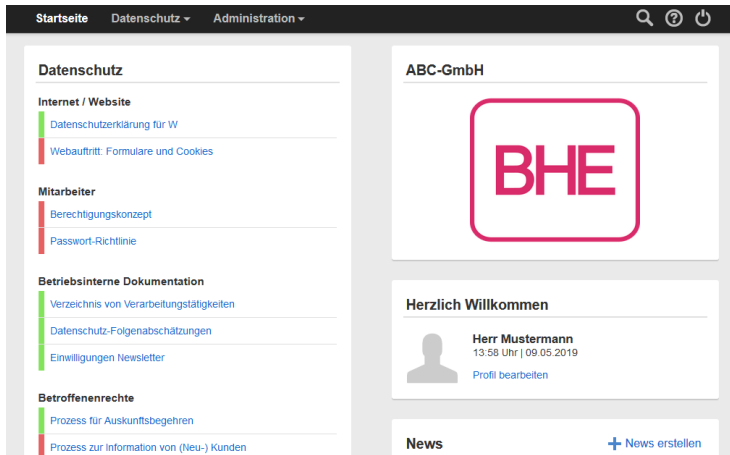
Startseite Datenschutz ▾ Administration ▾

Datenschutz

Internet / Website

Datenschutzerklärung für W

Webauftritt: Formulare und Cookies

Mitarbeiter

Berechtigungskonzept

Passwort-Richtlinie

Betriebsinterne Dokumentation

Verzeichnis von Verarbeitungstätigkeiten

Datenschutz-Folgenabschätzungen

Einwilligungen Newsletter

Betroffenenrechte

Prozess für Auskunftsbegehren

Prozess zur Information von (Neu-) Kunden

ABC-GmbH

BHE

Herzlich Willkommen

Herr Mustermann

13:58 Uhr | 09.05.2019

Profil bearbeiten

News

+ News erstellen